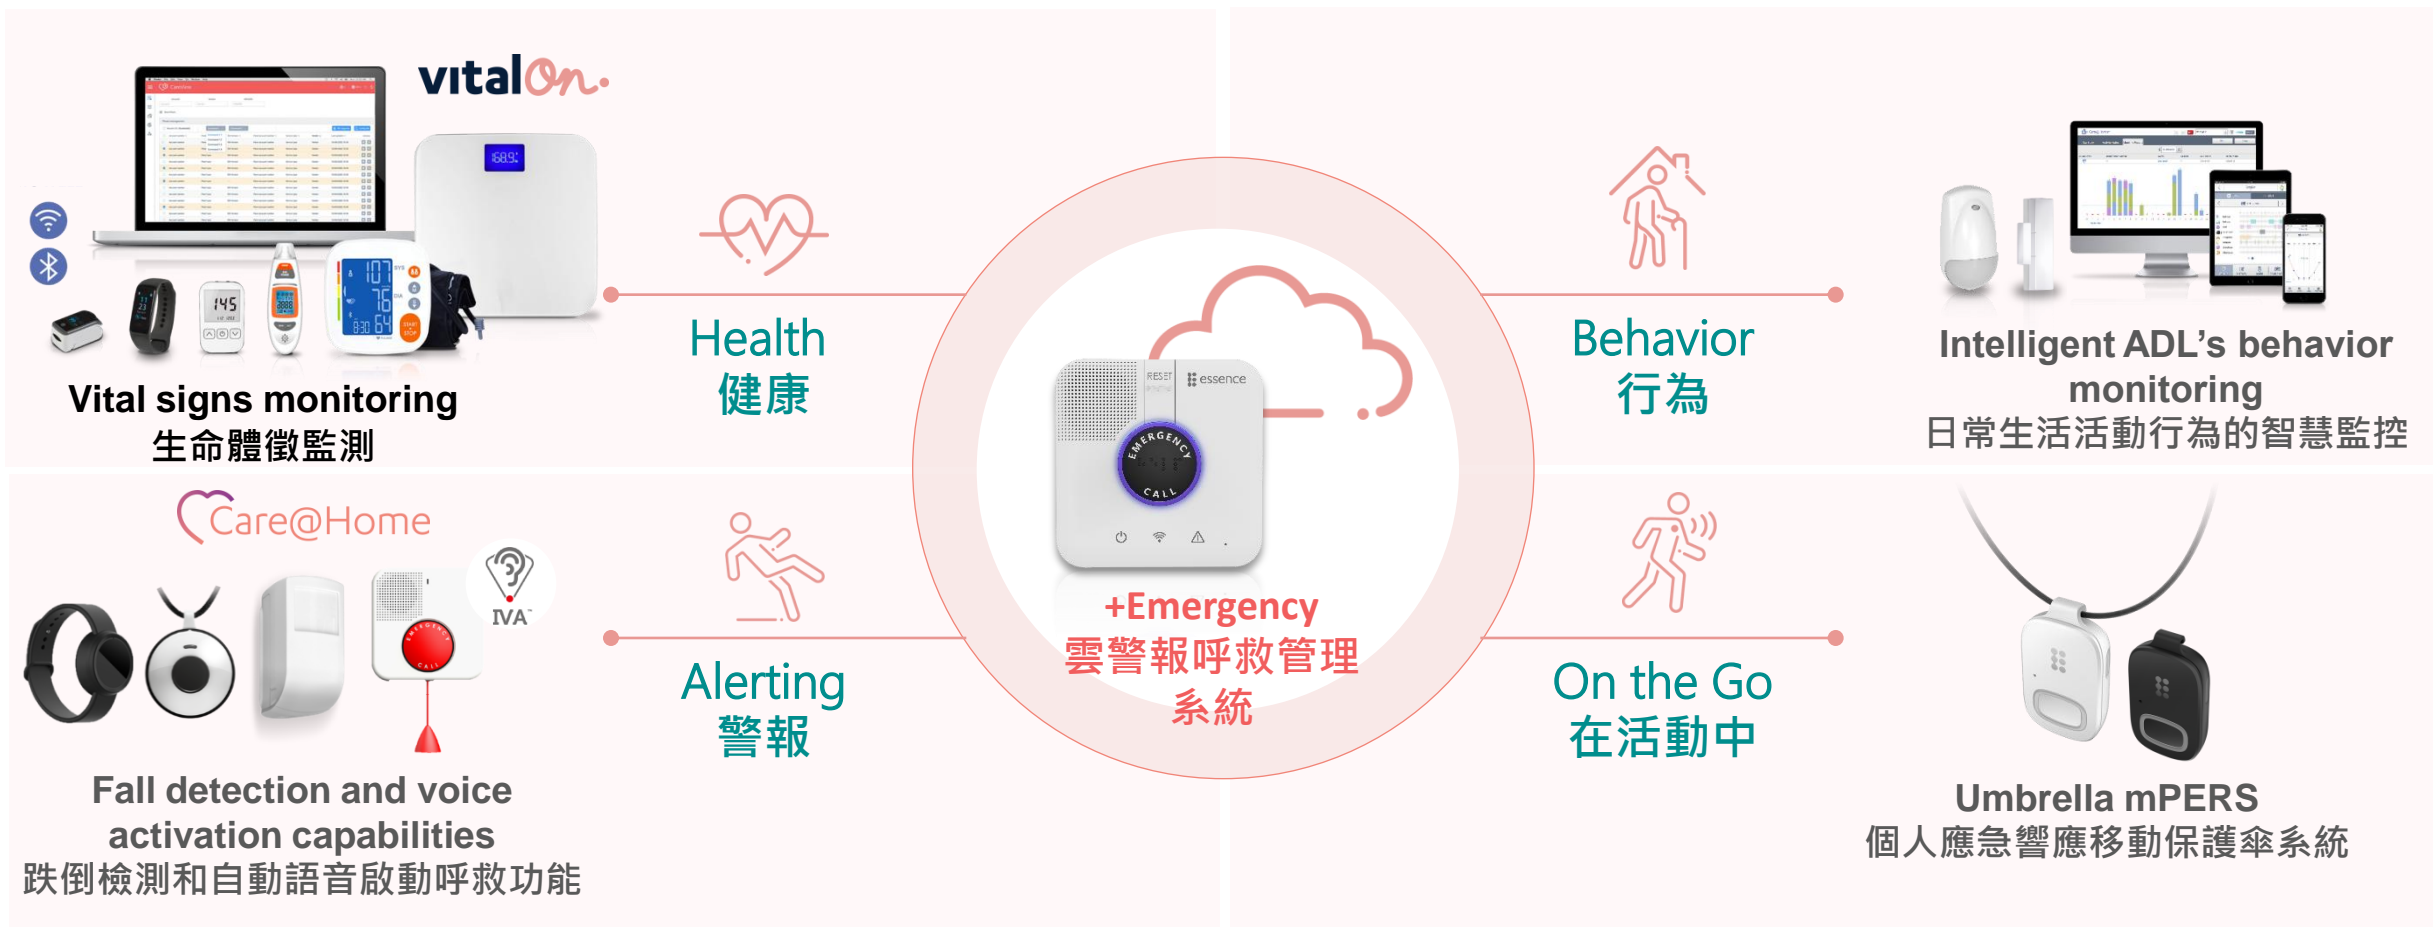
vitalOn.

Vital signs monitoring
生命體徵監測

Health
健康

Behavior
行為

Intelligent ADL's behavior monitoring
日常生活活動行為的智慧監控

RESET
essence
EMERGENCY CALL

+Emergency
雲警報呼救管理系統

Care@Home

IVA

Alerting
警報

On the Go
在活動中

Fall detection and voice activation capabilities
跌倒檢測和自動語音啟動呼救功能

Umbrella mPERS
個人應急響應移動保護傘系統